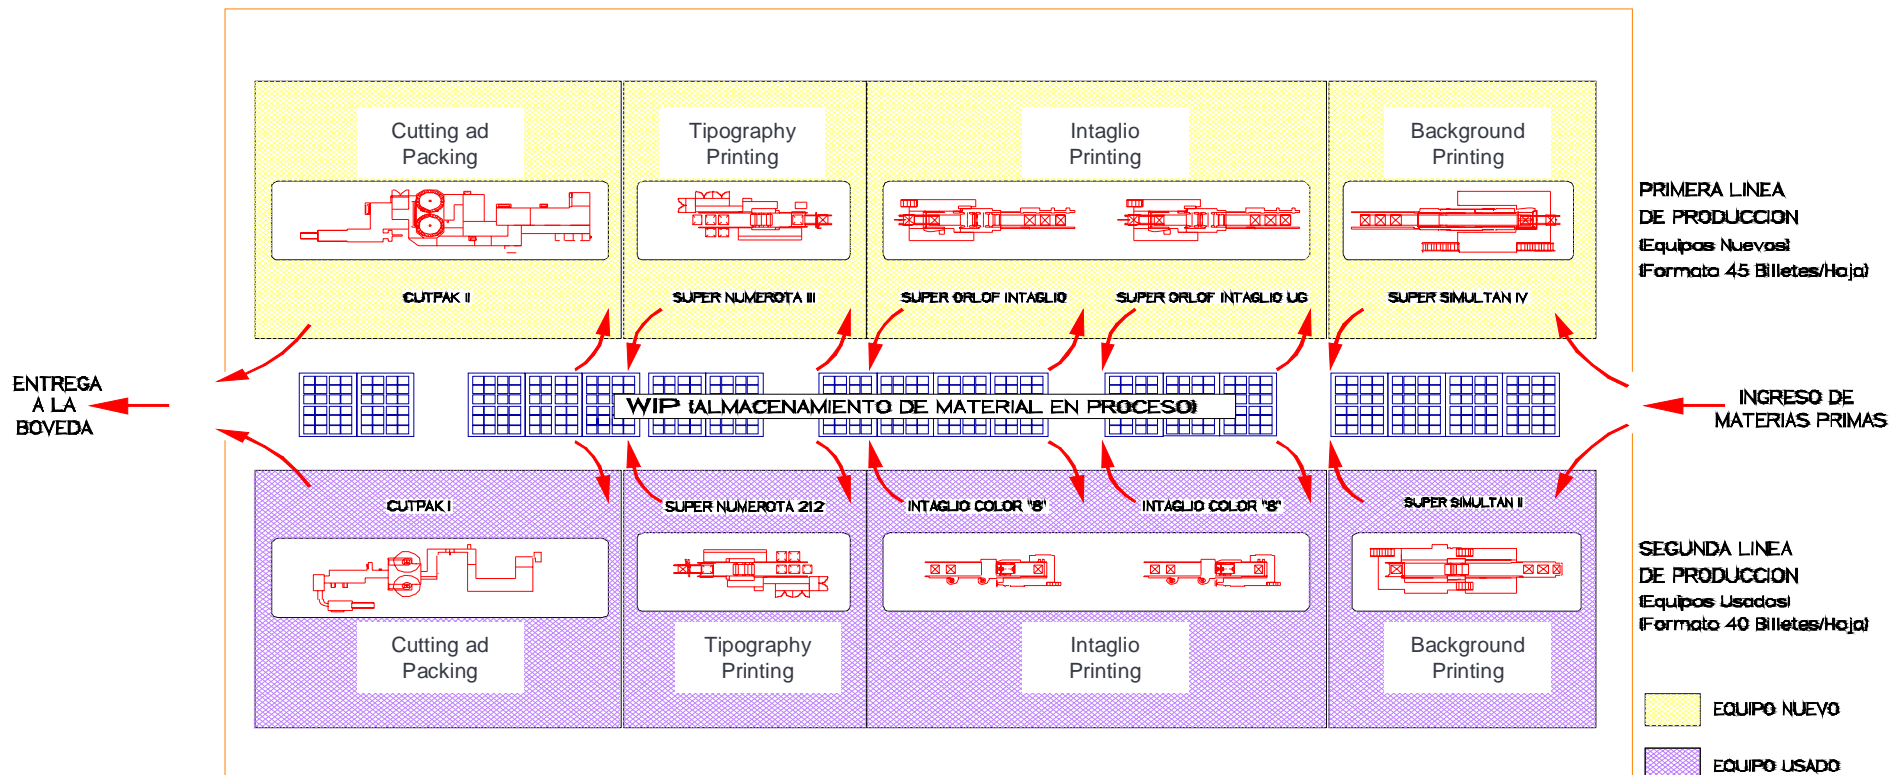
Cutting ad Packing

CUTPAK II

Tipography Printing

SUPER NUMEROTA III

Intaglio Printing

SUPER ORLOF INTAGLIO

SUPER ORLOF INTAGLIO UG

Background Printing

SUPER SIMULTAN IV

PRIMERA LINEA DE PRODUCCION
(Equipos Nuevos)
(Formato 45 Billetes/Hoja)

ENTREGA A LA BOVEDA

WIP (ALMACENAMIENTO DE MATERIAL EN PROCESO)

INGRESO DE MATERIAS PRIMAS

CUTPAK I

SUPER NUMEROTA 212

INTAGLIO COLOR "8"

INTAGLIO COLOR "8"

SUPER SIMULTAN II

Cutting ad Packing

Tipography Printing

Intaglio Printing

Background Printing

SEGUNDA LINEA DE PRODUCCION
(Equipos Usados)
(Formato 40 Billetes/Hoja)

EQUIPO NUEVO

EQUIPO USADO